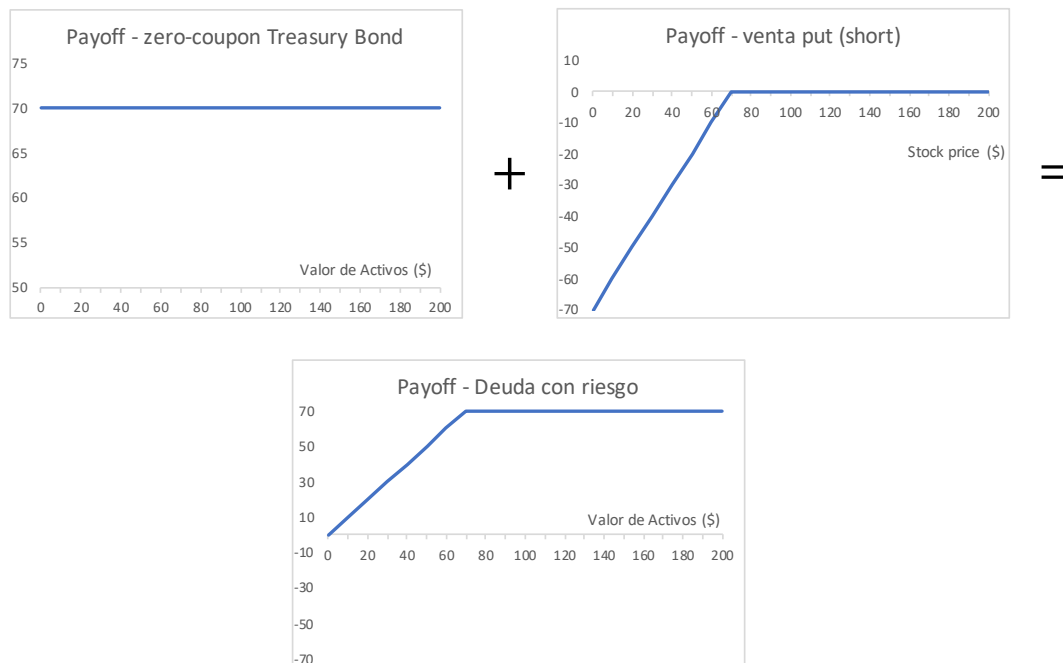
Payoff - zero-coupon Treasury Bond

75
70
65
60
55
50

0 20 40 60 80 100 120 140 160 180 200

Valor de Activos ($)

+

Payoff - venta put (short)

10
0
-10
-20
-30
-40
-50
-60
-70

0 20 40 60 80 100 120 140 160 180 200

Stock price ($)

=

Payoff - Deuda con riesgo

70
50
30
10
-10
-30
-50
-70

0 20 40 60 80 100 120 140 160 180 200

Valor de Activos ($)